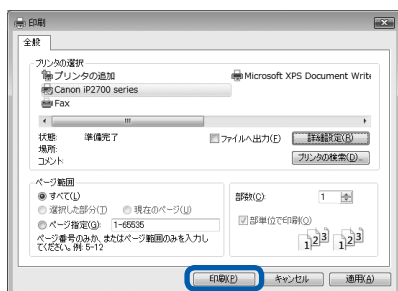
印刷

全般

プリンタの選択

プリンタの追加

Microsoft XPS Document Write

Canon iP2700 series

Fax

状態: 準備完了

場所:

コメント:

ファイルへ出力(F)

詳細設定(R)

プリンタの検索(D)...

ページ範囲

すべて(L)

選択した部分(T)

現在のページ(U)

ページ指定(G): 1-65535

ページ番号のみか、またはページ範囲のみを入力してください。例: 5-12

部数(C): 1

部単位で印刷(O)

印刷(P)

キャンセル

適用(A)